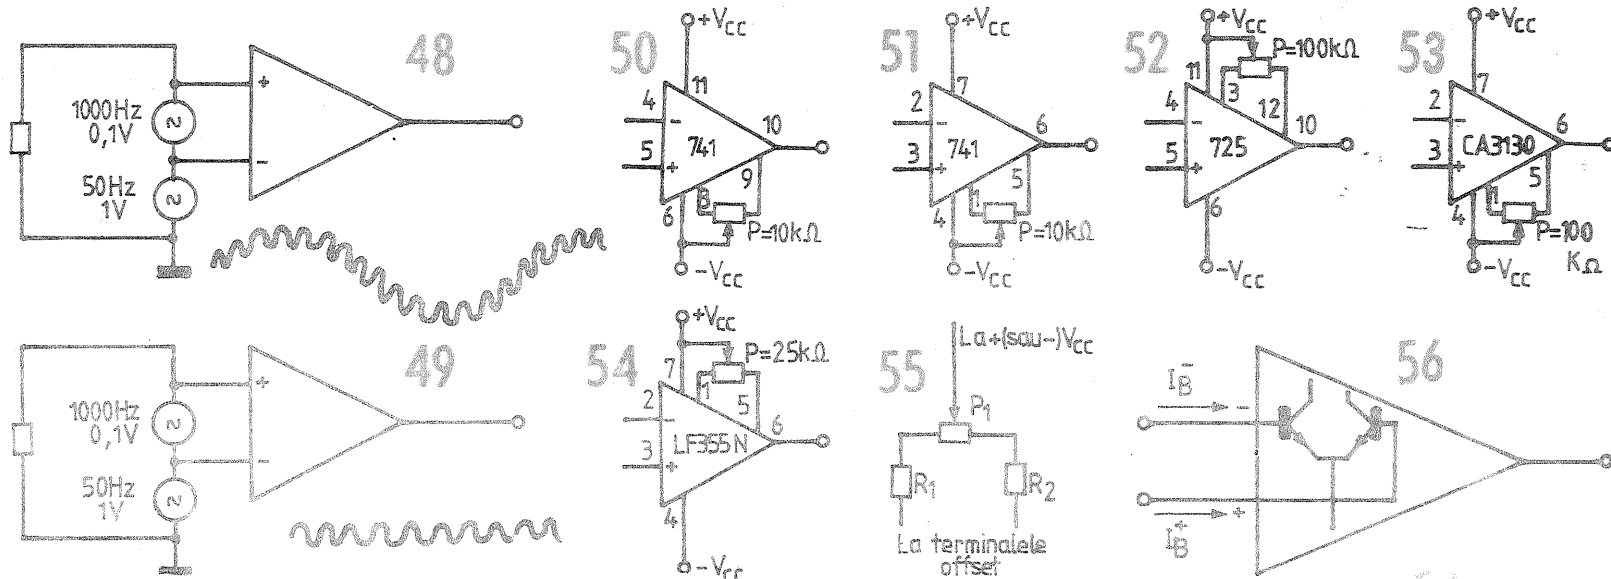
48

1000Hz
0,1V

50Hz
1V

+
-

50
+Vcc
11
4
-
10
5
+
741
9
6
8
P=10kΩ
-Vcc

51
+Vcc
7
2
-
6
3
+
741
5
4
1
P=10kΩ
-Vcc

52
+Vcc
11
P=100kΩ
3
12
4
-
10
725
5
+
6
-Vcc

53
+Vcc
7
2
-
6
CA3130
3
+
5
4
1
P=100 KΩ
-Vcc

49

1000Hz
0,1V

50Hz
1V

+
-

54
+Vcc
P=25kΩ
7
1
5
2
-
6
3
+
LF355N
4
-Vcc

55
La+(sau-)Vcc
$P_1$
$R_1$
$R_2$
La terminalele offset

56
$I_B^-$
-
+
$I_B^+$